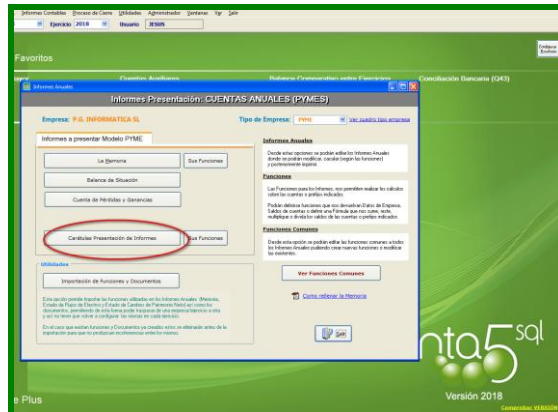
Informes Contables Proceso de Cierre Utilidades Administrador Ventanas Ver Salir

Ejercicio 2018 Usuario JESUS

Favoritos

Cuentas Auxiliares Balance Comparativo entre Ejercicios Conciliación Bancaria (Q43)

Informes Anuales

Informes Presentación: CUENTAS ANUALES (PYMES)

Empresa: P.G. INFORMATICA SL

Tipo de Empresa: PYME Ver cuadro tipo empresa

Informes a presentar Modelo PYME

La Memoria

Sus Funciones

Balance de Situación

Cuenta de Pérdidas y Ganancias

Carátulas Presentación de Informes

Sus Funciones

Informes Anuales

Desde estas opciones se podrán editar los Informes Anuales donde se podrán modificar, calcular (según las funciones) y posteriormente Imprimir.

Funciones

Las Funciones para los Informes, nos permitirán realizar los cálculos sobre las cuentas o prefijos indicados.

Podrán definirse funciones que nos devuelvan Datos de Empresa, Saldos de cuentas o definir una Fórmula que nos sume, reste, multiplique o divida los saldos de las cuentas o prefijos indicados.

Funciones Comunes

Desde esta opción se podrán editar las funciones comunes a todos los Informes Anuales pudiendo crear nuevas funciones o modificar las existentes.

Ver Funciones Comunes

Como rellenar la Memoria

Utilidades

Importación de Funciones y Documentos

Esta opción permite importar las funciones utilizadas en los Informes Anuales (Memoria, Estado de Flujos de Efectivo y Estado de Cambios de Patrimonio Neto) así como los documentos, permitiendo de esta forma poder traspasar de una empresa a otra y así no tener que volver a configurar las mismas en cada ejercicio.

En el caso que existan Funciones y Documentos ya creados estos se eliminarán antes de la importación para que no produzcan incoherencias entre los mismos.

Salir

nta5sql

Versión 2018

e Plus